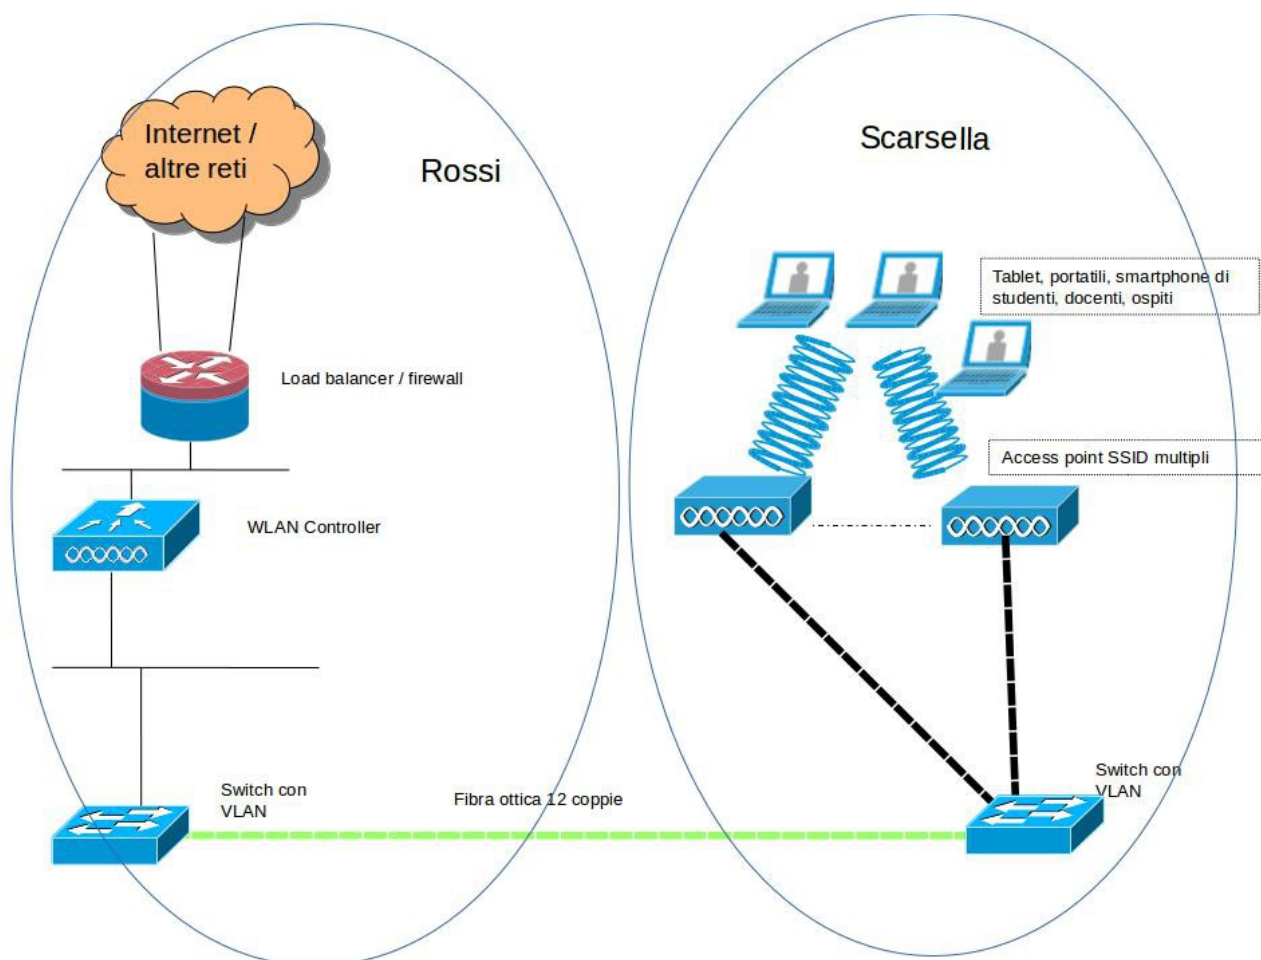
Internet / altre reti

Rossi

Scarsella

Tablet, portatili, smartphone di studenti, docenti, ospiti

Load balancer / firewall

Access point SSID multipli

WLAN Controller

Switch con VLAN

Fibra ottica 12 coppie

Switch con VLAN